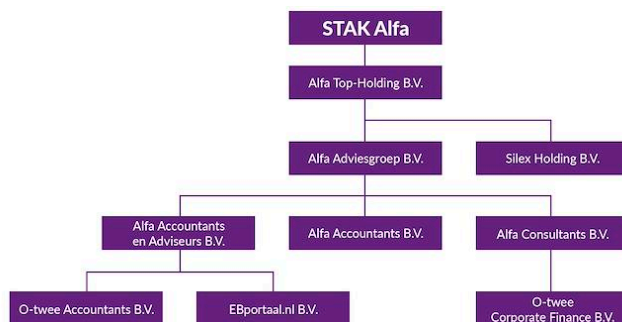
STAK Alfa

Alfa Top-Holding B.V.

Alfa Adviesgroep B.V.

Silex Holding B.V.

Alfa Accountants en Adviseurs B.V.

Alfa Accountants B.V.

Alfa Consultants B.V.

O-twee Accountants B.V.

EBportaal.nl B.V.

O-twee Corporate Finance B.V.